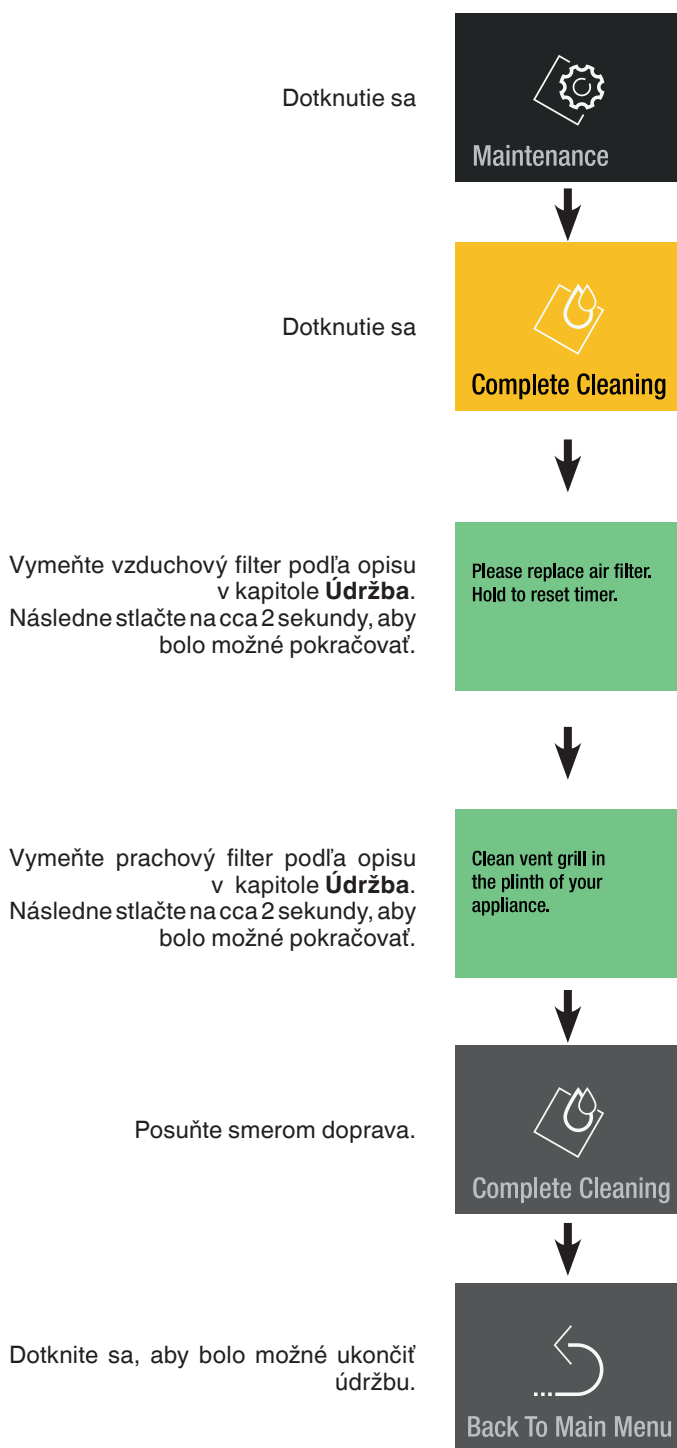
Dotknutie sa

Maintenance

Dotknutie sa

Complete Cleaning

Vymeňte vzduchový filter podľa opisu v kapitole **Údržba**. Následne stlačte na cca 2 sekundy, aby bolo možné pokračovať.

Please replace air filter. Hold to reset timer.

Vymeňte prachový filter podľa opisu v kapitole **Údržba**. Následne stlačte na cca 2 sekundy, aby bolo možné pokračovať.

Clean vent grill in the plinth of your appliance.

Posuňte smerom doprava.

Complete Cleaning

Dotknite sa, aby bolo možné ukončiť údržbu.

...

Back To Main Menu